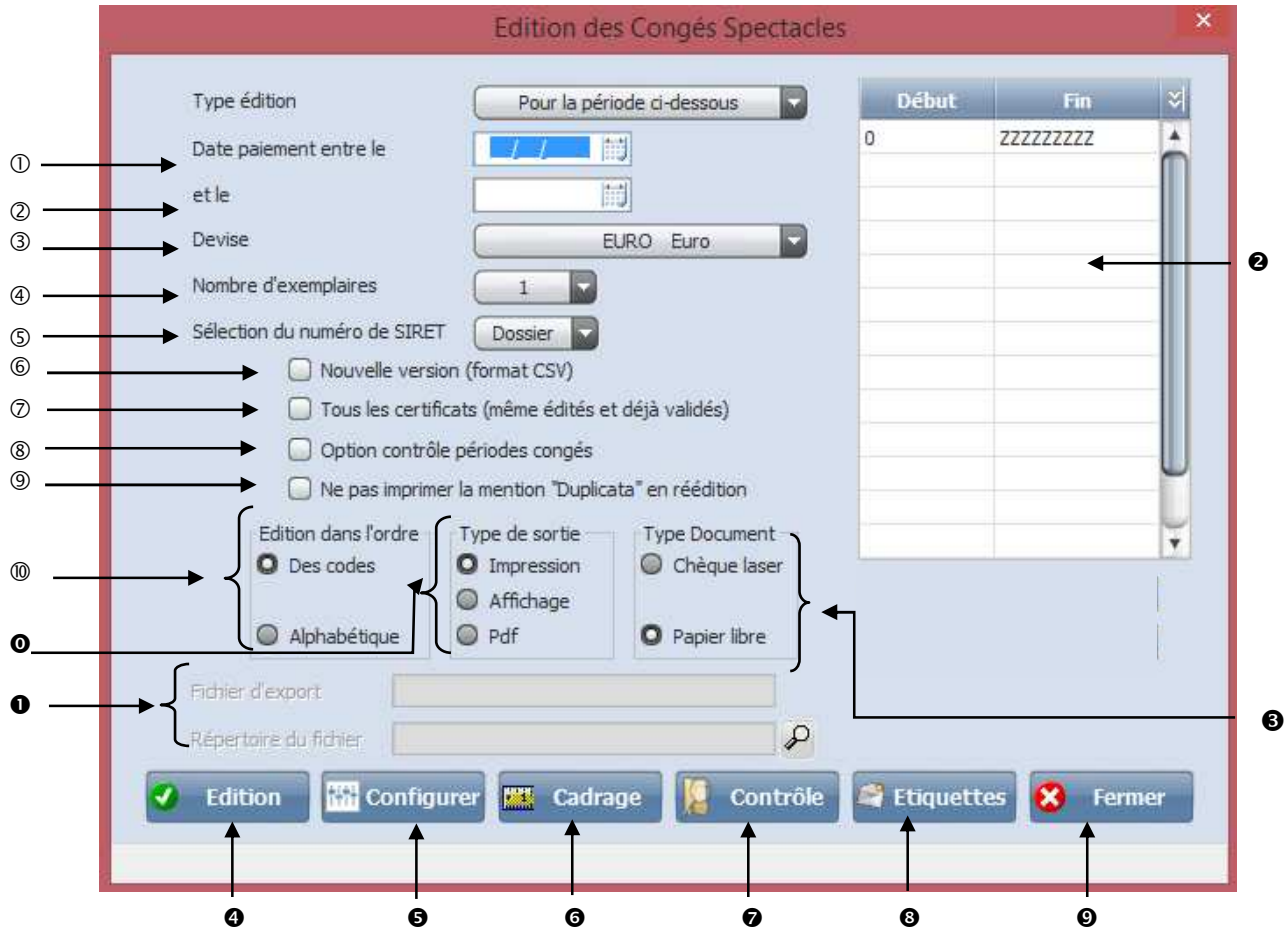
Edition des Congés Spectacles

①
Type édition
Pour la période ci-dessous
Date paiement entre le
__/__/____
②
et le
③
Devise
EURO Euro
④
Nombre d'exemplaires
1
⑤
Sélection du numéro de SIRET
Dossier
⑥
Nouvelle version (format CSV)
⑦
Tous les certificats (même édités et déjà validés)
⑧
Option contrôle périodes congés
⑨
Ne pas imprimer la mention "Duplicata" en réédition
⑩
Edition dans l'ordre
Des codes
Alphabétique
❿
Type de sortie
Impression
Affichage
Pdf
Type Document
Chèque laser
Papier libre
❶
Fichier d'export
Répertoire du fichier

| Début | Fin |
|---|---|
| 0 | ZZZZZZZZZ |

❷
❸

Edition
Configurer
Cadrage
Contrôle
Etiquettes
Fermer

❹ ❺ ❻ ❼ ❽ ❾